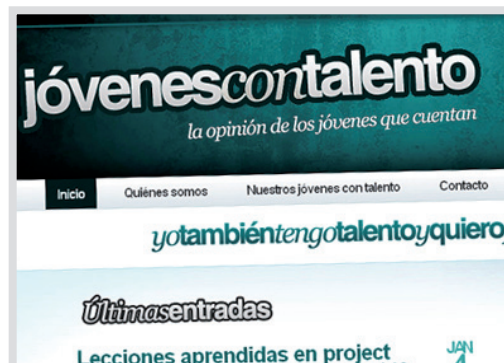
jóvenescontalento
la opinión de los jóvenes que cuentan

Inicio Quiénes somos Nuestros jóvenes con talento Contacto

yotambiéntengotalentoyquiero

Últimasentradas

Lecciones aprendidas en project

JAN
4